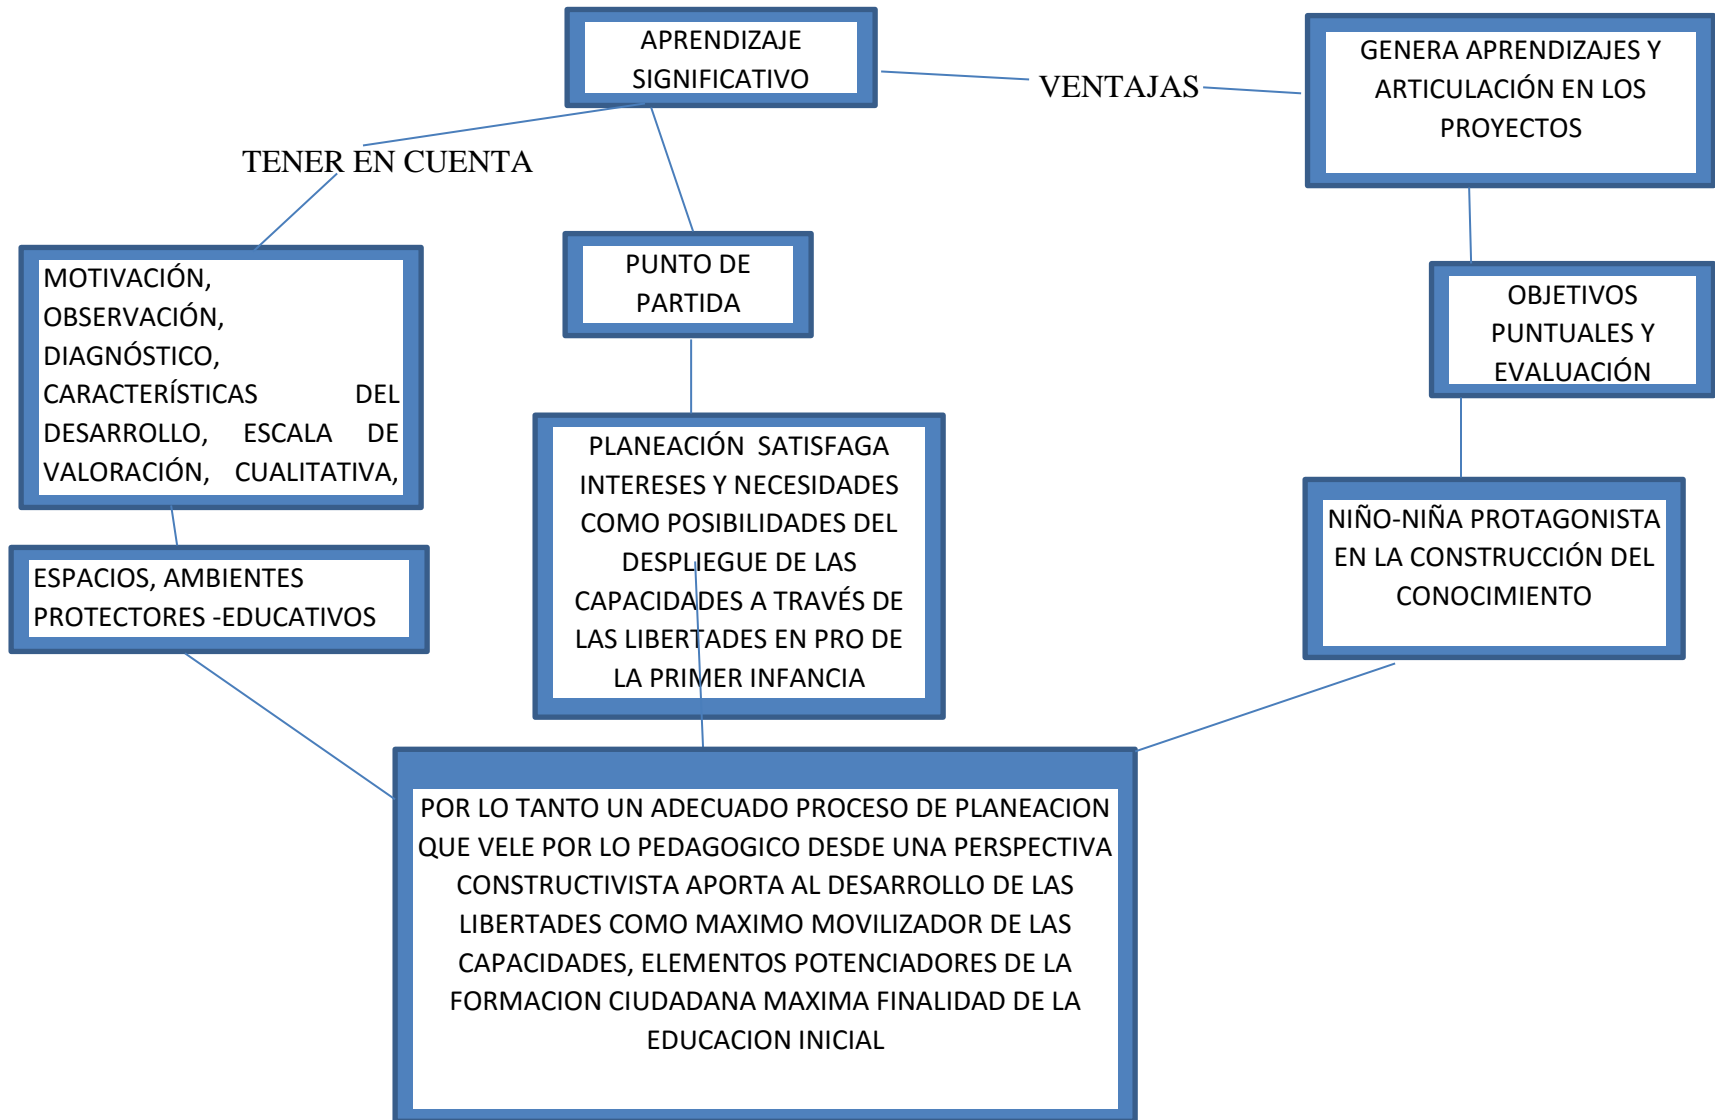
APRENDIZAJE SIGNIFICATIVO

VENTAJAS

GENERA APRENDIZAJES Y ARTICULACIÓN EN LOS PROYECTOS

TENER EN CUENTA

MOTIVACIÓN, OBSERVACIÓN, DIAGNÓSTICO, CARACTERÍSTICAS DEL DESARROLLO, ESCALA DE VALORACIÓN, CUALITATIVA,

PUNTO DE PARTIDA

OBJETIVOS PUNTUALES Y EVALUACIÓN

PLANEACIÓN SATISFAGA INTERESES Y NECESIDADES COMO POSIBILIDADES DEL DESPLIEGUE DE LAS CAPACIDADES A TRAVÉS DE LAS LIBERTADES EN PRO DE LA PRIMER INFANCIA

NIÑO-NIÑA PROTAGONISTA EN LA CONSTRUCCIÓN DEL CONOCIMIENTO

ESPACIOS, AMBIENTES PROTECTORES -EDUCATIVOS

POR LO TANTO UN ADECUADO PROCESO DE PLANEACION QUE VELE POR LO PEDAGOGICO DESDE UNA PERSPECTIVA CONSTRUCTIVISTA APORTA AL DESARROLLO DE LAS LIBERTADES COMO MAXIMO MOVILIZADOR DE LAS CAPACIDADES, ELEMENTOS POTENCIADORES DE LA FORMACION CIUDADANA MAXIMA FINALIDAD DE LA EDUCACION INICIAL